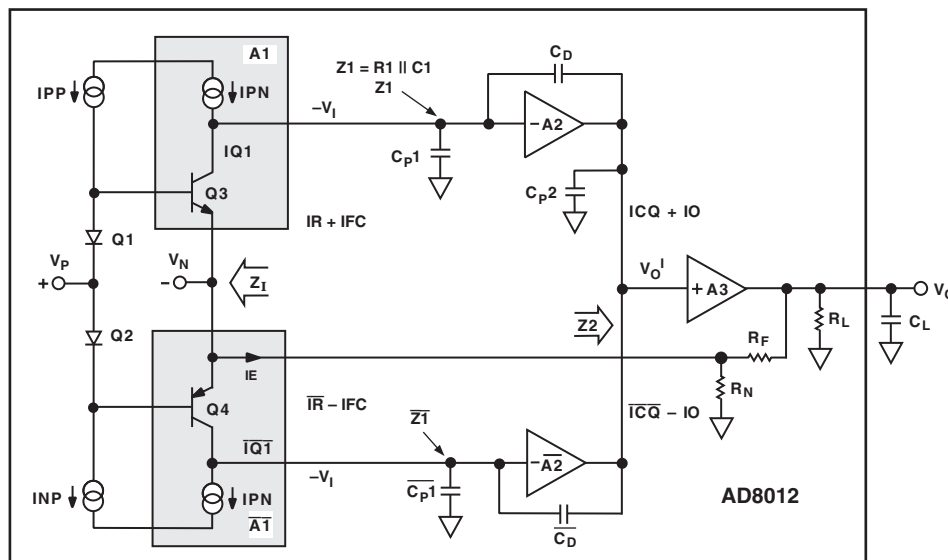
A1

IPP

IPN

$Z1 = R1 \parallel C1$

Z1

$-V_I$

$C_D$

$-A2$

IQ1

Q3

$C_P1$

$C_P2$

IR + IFC

ICQ + IO

Q1

$V_P$

+

$V_N$

−

$Z_I$

$V_O{}^I$

+ A3

$V_O$

Q2

$\overline{Z2}$

$R_L$

$C_L$

IE

$R_F$

Q4

$\overline{IR}$ − IFC

$R_N$

$\overline{ICQ}$ − IO

$\overline{Z1}$

$\overline{IQ1}$

$-V_I$

$-\overline{A2}$

$\overline{C_P1}$

INP

IPN

$\overline{A1}$

AD8012

$\overline{C_D}$